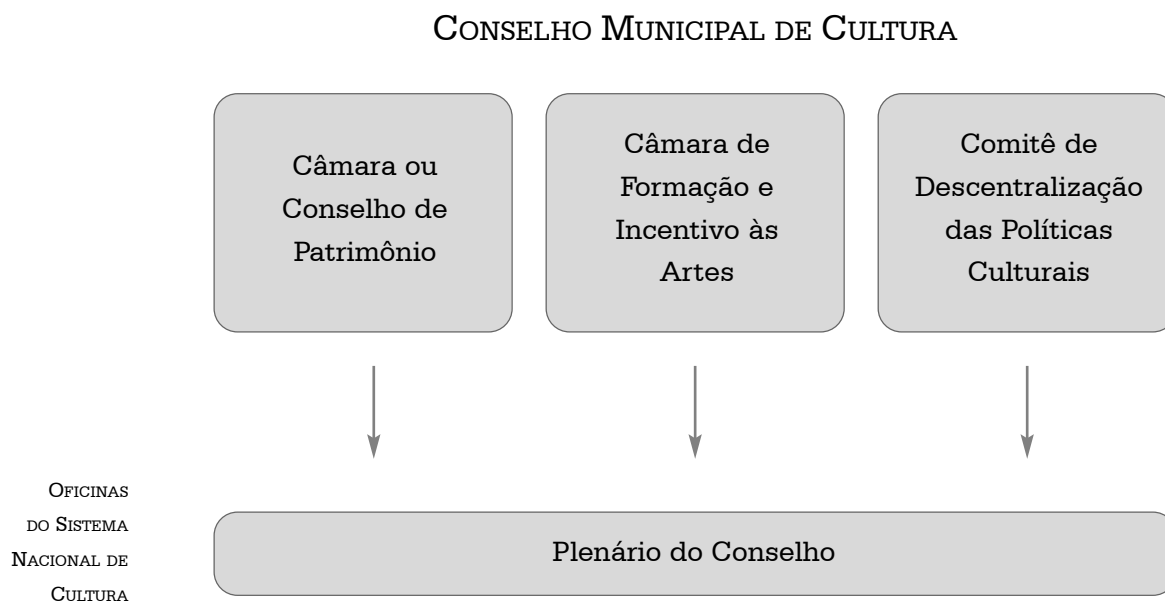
Conselho Municipal de Cultura

Câmara ou Conselho de Patrimônio

Câmara de Formação e Incentivo às Artes

Comitê de Descentralização das Políticas Culturais

Oficinas do Sistema Nacional de Cultura

Plenário do Conselho